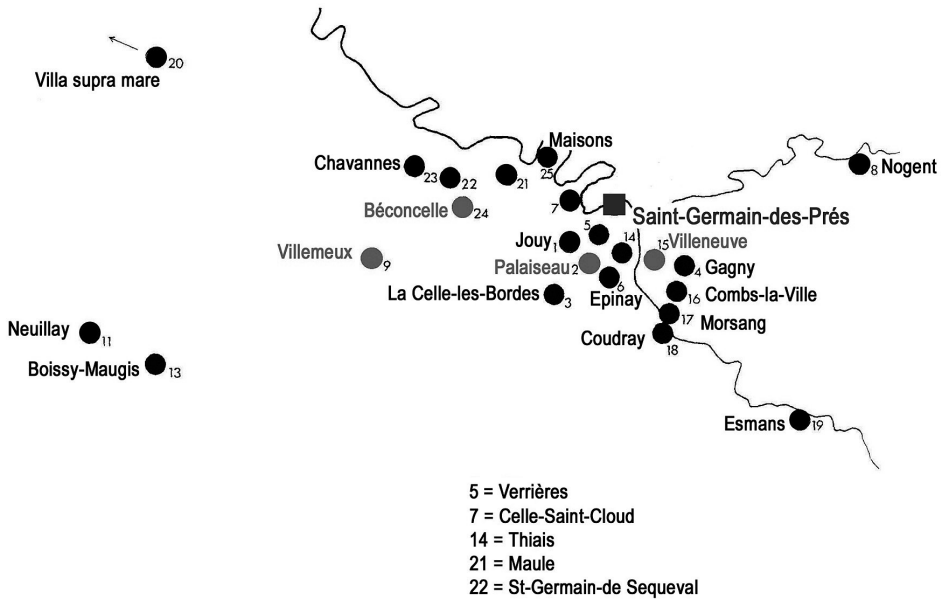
20
Villa supra mare

Maisons
25
Chavannes 23 22 21
8 Nogent
7
Béconcelle 24
Saint-Germain-des-Prés
5
14
Jouy 1
15 Villeneuve
Villemeux 9
Palaiseau 2
4 Gagny
6
La Celle-les-Bordes 3
Epinay
16 Combs-la-Ville
Neuillay 11
17 Morsang
Coudray
18
Boissy-Maugis 13
Esmans 19

5 = Verrières
7 = Celle-Saint-Cloud
14 = Thiais
21 = Maule
22 = St-Germain-de Sequeval